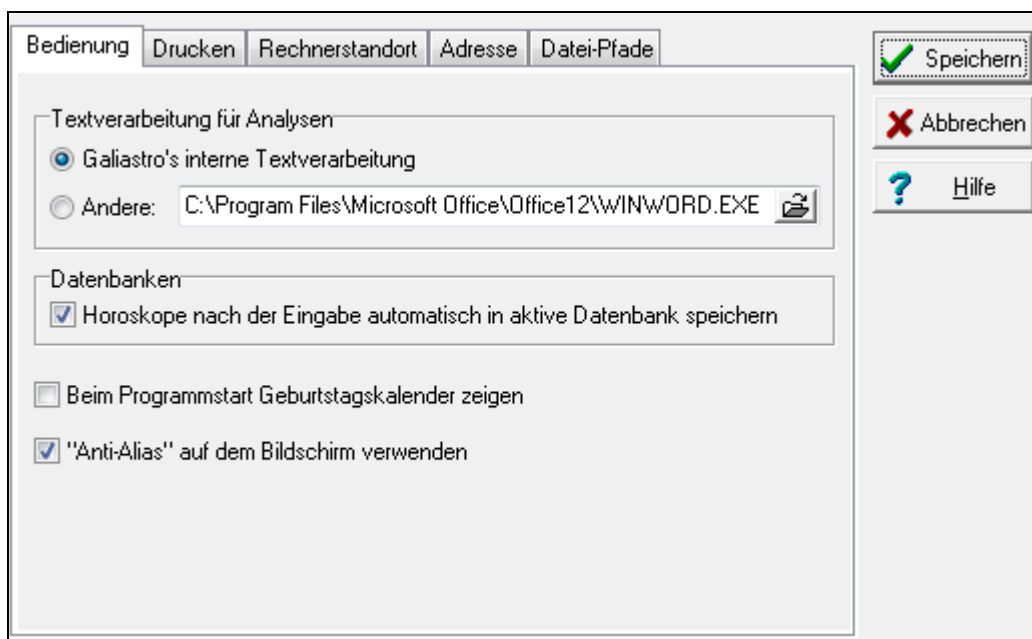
Bedienung | Drucken | Rechnerstandort | Adresse | Datei-Pfade

Speichern

Abbrechen

Hilfe

Textverarbeitung für Analysen

Galiastro's interne Textverarbeitung

Andere: C:\Program Files\Microsoft Office\Office12\WINWORD.EXE

Datenbanken

Horoskope nach der Eingabe automatisch in aktive Datenbank speichern

Beim Programmstart Geburtstagskalender zeigen

"Anti-Alias" auf dem Bildschirm verwenden